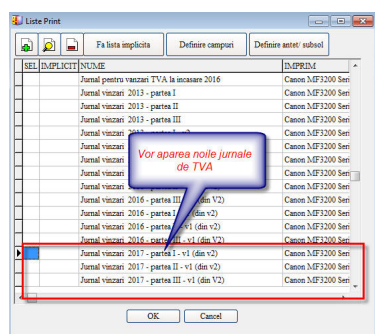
Liste Print

Fa lista implicita | Definire campuri | Definire antet/ subsol

| SEL | IMPLICIT | NUME | IMPRIM |
|---|---|---|---|
| | | Jurnal pentru vanzari TVA la incasare 2016 | Canon MF3200 Seri |
| | | Jurnal vanzari 2013 - partea I | Canon MF3200 Seri |
| | | Jurnal vanzari 2013 - partea II | Canon MF3200 Seri |
| | | Jurnal vanzari 2013 - partea III | Canon MF3200 Seri |
| | | Jurnal vanzari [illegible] | Canon MF3200 Seri |
| | | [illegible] | Canon MF3200 Seri |
| | | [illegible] | Canon MF3200 Seri |
| | | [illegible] | Canon MF3200 Seri |
| | | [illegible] | Canon MF3200 Seri |
| | | Jurnal vanzari 2016 - partea III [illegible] | Canon MF3200 Seri |
| | | Jurnal vanzari 2016 - partea I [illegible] (din V2) | Canon MF3200 Seri |
| | | Jurnal vanzari 2016 - partea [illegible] - v1 (din v2) | Canon MF3200 Seri |
| | | Jurnal vanzari 2016 - partea III - v1 (din v2) | Canon MF3200 Seri |
| | | Jurnal vanzari 2017 - partea I - v1 (din v2) | Canon MF3200 Seri |
| | | Jurnal vanzari 2017 - partea II - v1 (din v2) | Canon MF3200 Seri |
| | | Jurnal vanzari 2017 - partea III - v1 (din v2) | Canon MF3200 Seri |

Vor aparea noile jurnale de TVA

OK | Cancel